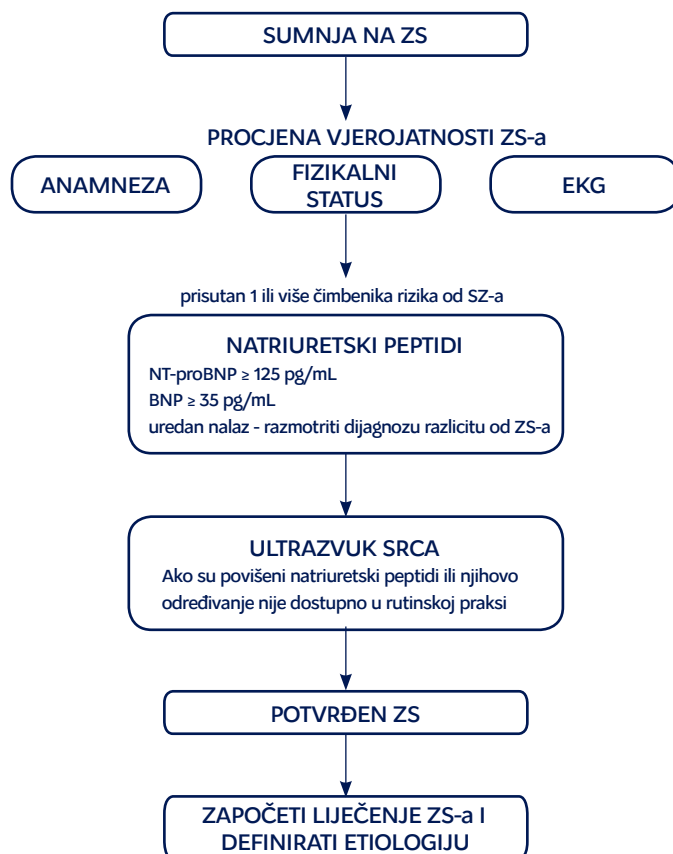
SUMNJA NA ZS

PROCJENA VJEROJATNOSTI ZS-a

ANAMNEZA

FIZIKALNI STATUS

EKG

prisutan 1 ili više čimbenika rizika od SZ-a

NATRIURETSKI PEPTIDI

NT-proBNP ≥ 125 pg/mL

BNP ≥ 35 pg/mL

uredan nalaz - razmotriti dijagnozu razlicitu od ZS-a

ULTRAZVUK SRCA

Ako su povišeni natriuretski peptidi ili njihovo određivanje nije dostupno u rutinskoj praksi

POTVRĐEN ZS

ZAPOČETI LIJEČENJE ZS-a I DEFINIRATI ETIOLOGIJU